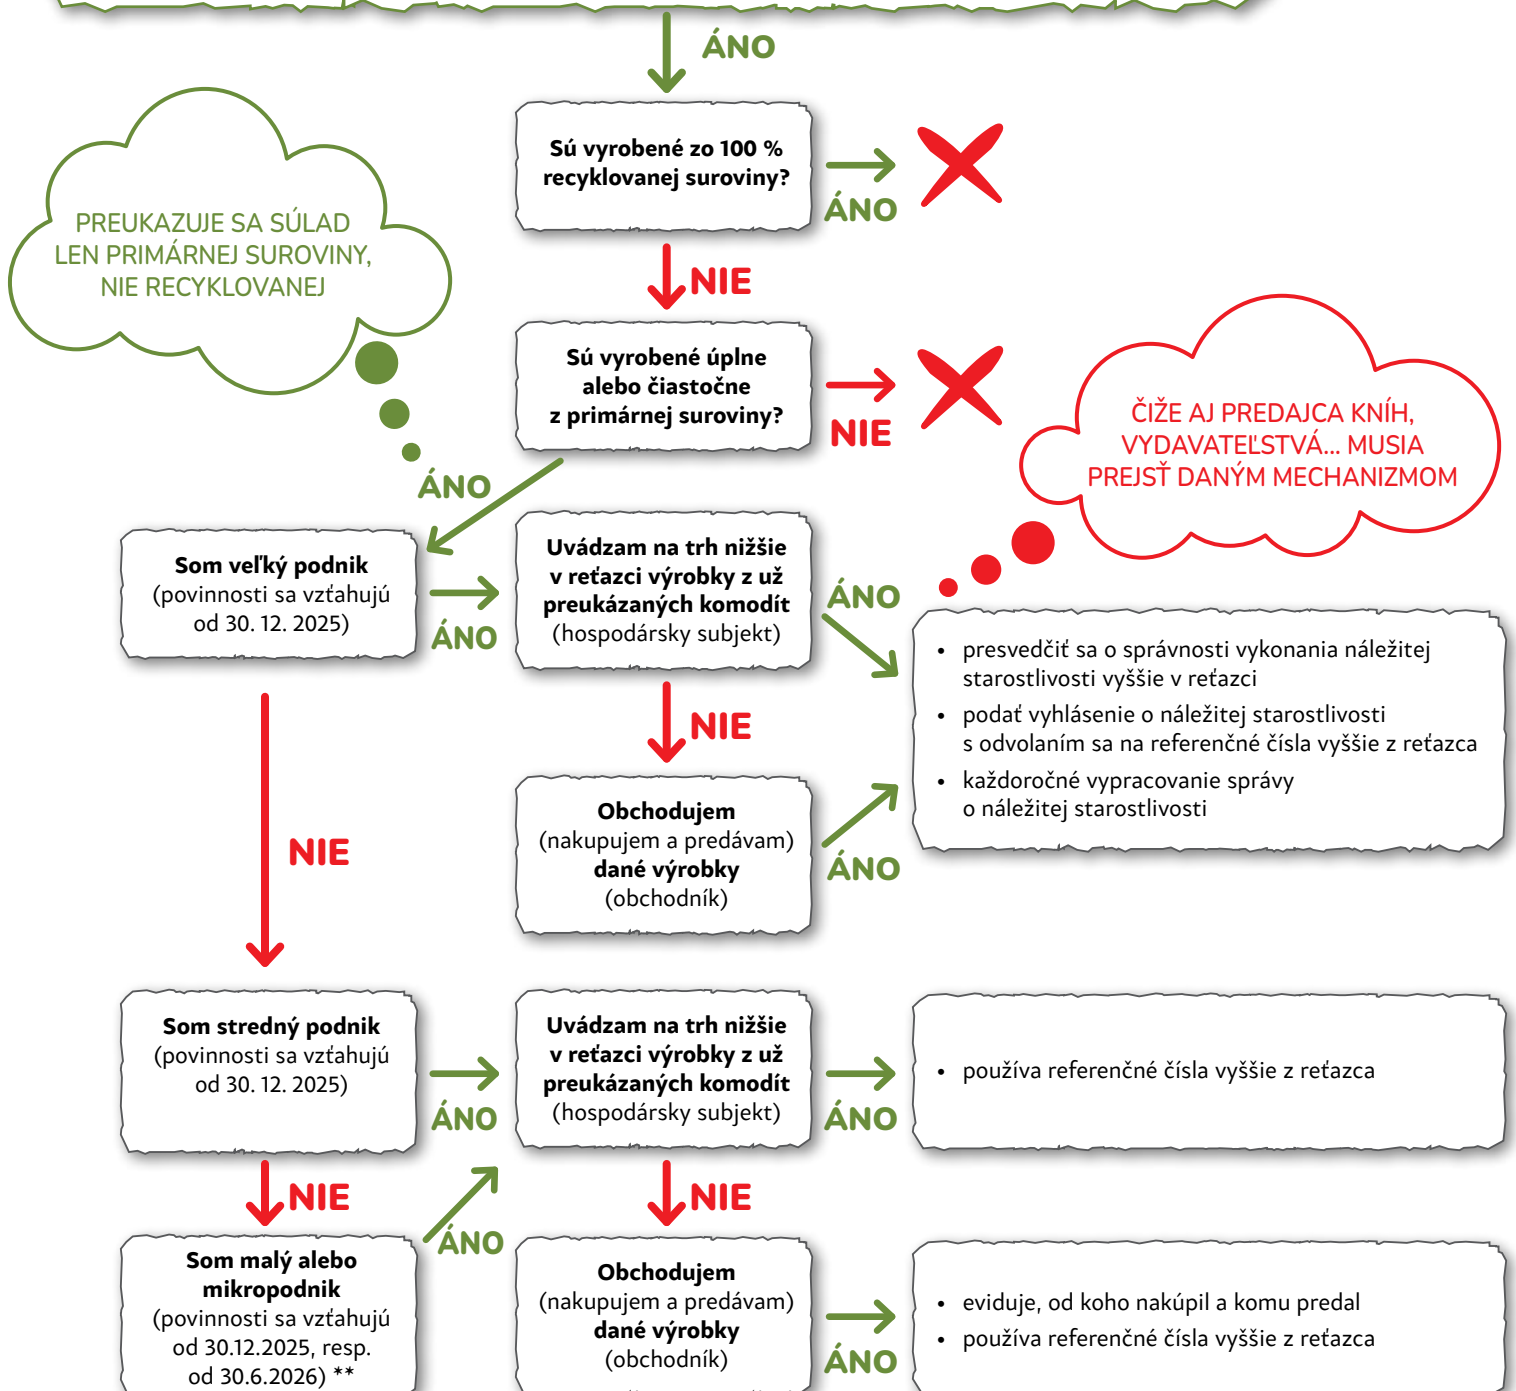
ÁNO

Sú vyrobené zo 100 % recyklovanej suroviny?

ÁNO

PREUKAZUJE SA SÚLAD LEN PRIMÁRNEJ SUROVINY, NIE RECYKLOVANEJ

NIE

Sú vyrobené úplne alebo čiastočne z primárnej suroviny?

NIE

ČIŽE AJ PREDAJCA KNÍH, VYDAVATEĽSTVÁ... MUSIA PREJSŤ DANÝM MECHANIZMOM

ÁNO

Som veľký podnik (povinnosti sa vzťahujú od 30. 12. 2025)

ÁNO

Uvádzam na trh nižšie v reťazci výrobky z už preukázaných komodít (hospodársky subjekt)

ÁNO

- presvedčiť sa o správnosti vykonania náležitej starostlivosti vyššie v reťazci
- podať vyhlásenie o náležitej starostlivosti s odvolaním sa na referenčné čísla vyššie z reťazca
- každoročné vypracovanie správy o náležitej starostlivosti

NIE

NIE

Obchodujem (nakupujem a predávam) dané výrobky (obchodník)

ÁNO

Som stredný podnik (povinnosti sa vzťahujú od 30. 12. 2025)

ÁNO

Uvádzam na trh nižšie v reťazci výrobky z už preukázaných komodít (hospodársky subjekt)

ÁNO

- používa referenčné čísla vyššie z reťazca

NIE

ÁNO

NIE

Som malý alebo mikropodnik (povinnosti sa vzťahujú od 30.12.2025, resp. od 30.6.2026) **

Obchodujem (nakupujem a predávam) dané výrobky (obchodník)

ÁNO

- eviduje, od koho nakúpil a komu predal
- používa referenčné čísla vyššie z reťazca